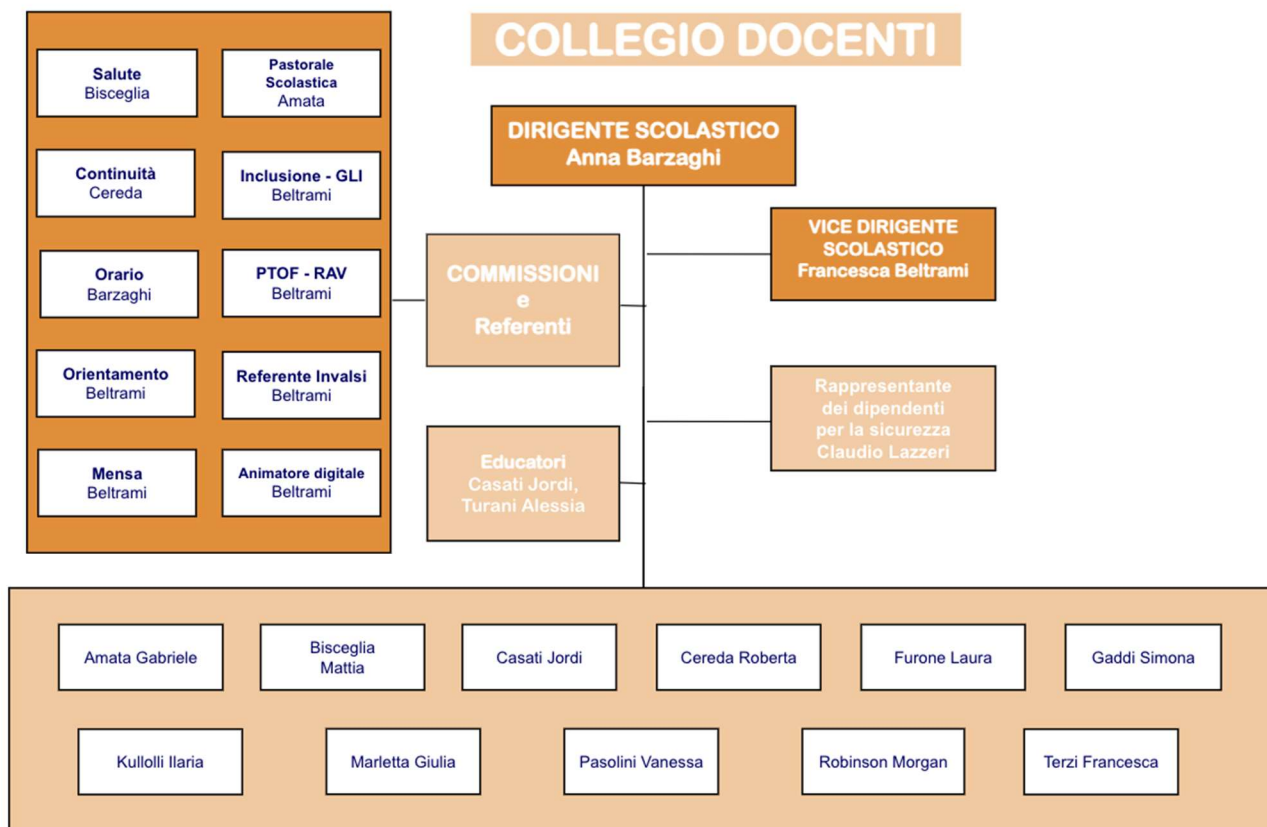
COLLEGIO DOCENTI

Salute
Bisceglia

Pastorale Scolastica
Amata

Continuità
Cereda

Inclusione - GLI
Beltrami

Orario
Barzaghi

PTOF - RAV
Beltrami

Orientamento
Beltrami

Referente Invalsi
Beltrami

Mensa
Beltrami

Animatore digitale
Beltrami

DIRIGENTE SCOLASTICO
Anna Barzaghi

COMMISSIONI
e
Referenti

VICE DIRIGENTE SCOLASTICO
Francesca Beltrami

Rappresentante dei dipendenti per la sicurezza
Claudio Lazzeri

Educatori
Casati Jordi,
Turani Alessia

Amata Gabriele

Bisceglia Mattia

Casati Jordi

Cereda Roberta

Furone Laura

Gaddi Simona

Kullolli Ilaria

Marletta Giulia

Pasolini Vanessa

Robinson Morgan

Terzi Francesca